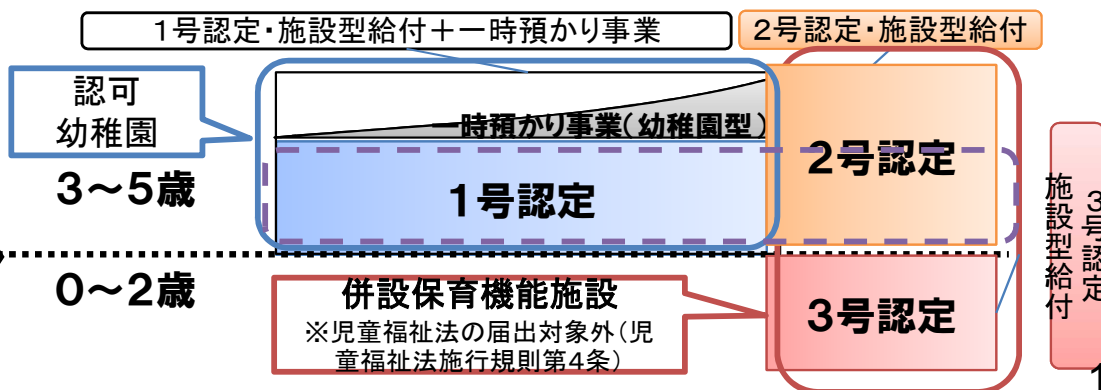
1号認定・施設型給付＋一時預かり事業

2号認定・施設型給付

認可
幼稚園

一時預かり事業（幼稚園型）

2号認定

3～5歳

1号認定

施設型給付

3号認定

0～2歳

併設保育機能施設
※児童福祉法の届出対象外（児童福祉法施行規則第4条）

3号認定

1